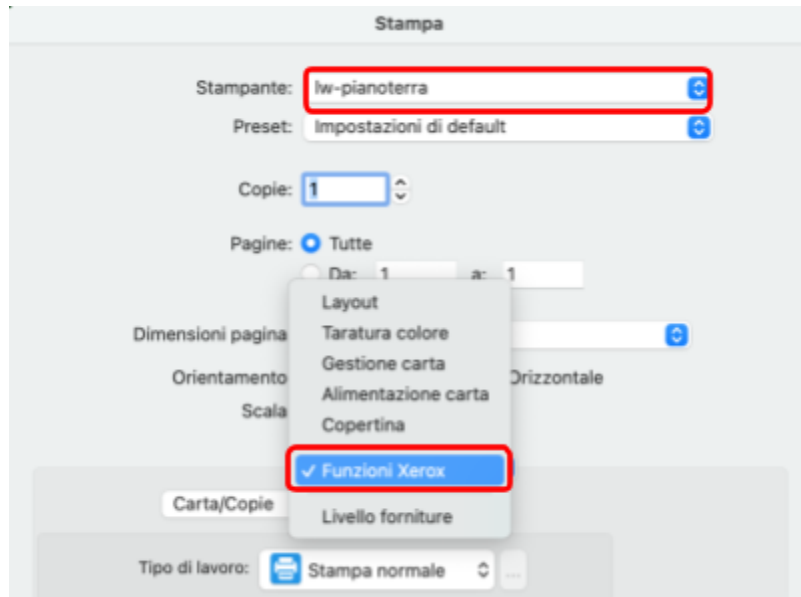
Stampa

Stampante: lw-pianoterra

Preset: Impostazioni di default

Copie: 1

Pagine: Tutte

Da: 1 a: 1

Layout
Taratura colore
Gestione carta
Alimentazione carta
Copertina
✓ Funzioni Xerox
Livello forniture

Dimensioni pagina

Orientamento

Orizzontale

Scala

Carta/Copie

Tipo di lavoro: Stampa normale

...